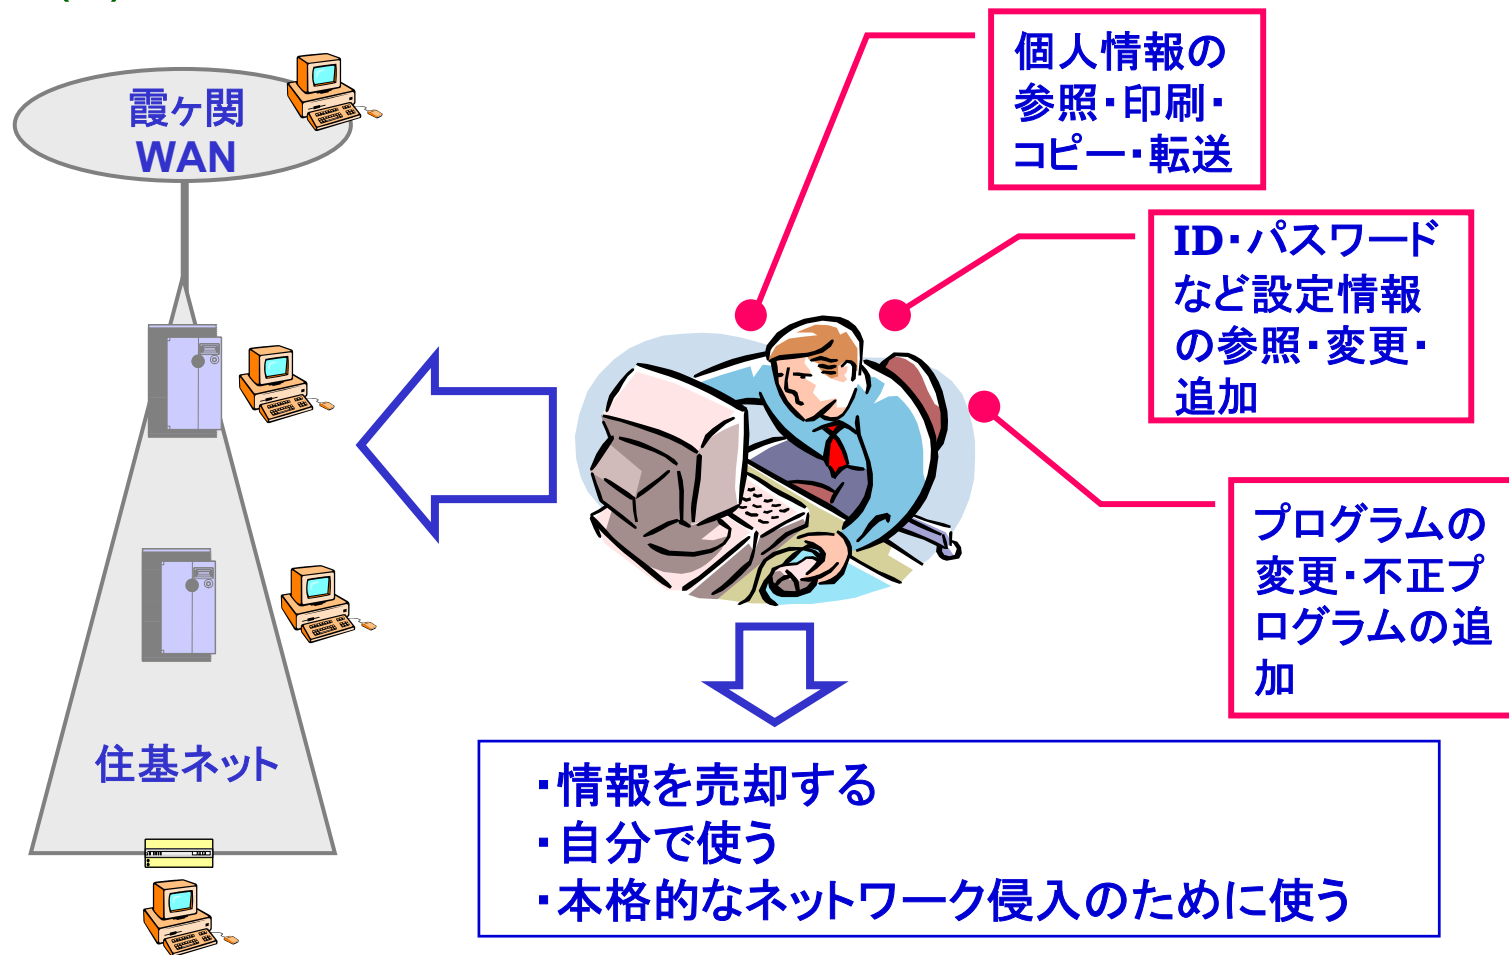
霞ヶ関
WAN

住基ネット

個人情報の
参照・印刷・
コピー・転送

ID・パスワード
など設定情報
の参照・変更・
追加

プログラムの
変更・不正プ
ログラムの追
加

・情報を売却する
・自分で使う
・本格的なネットワーク侵入のために使う